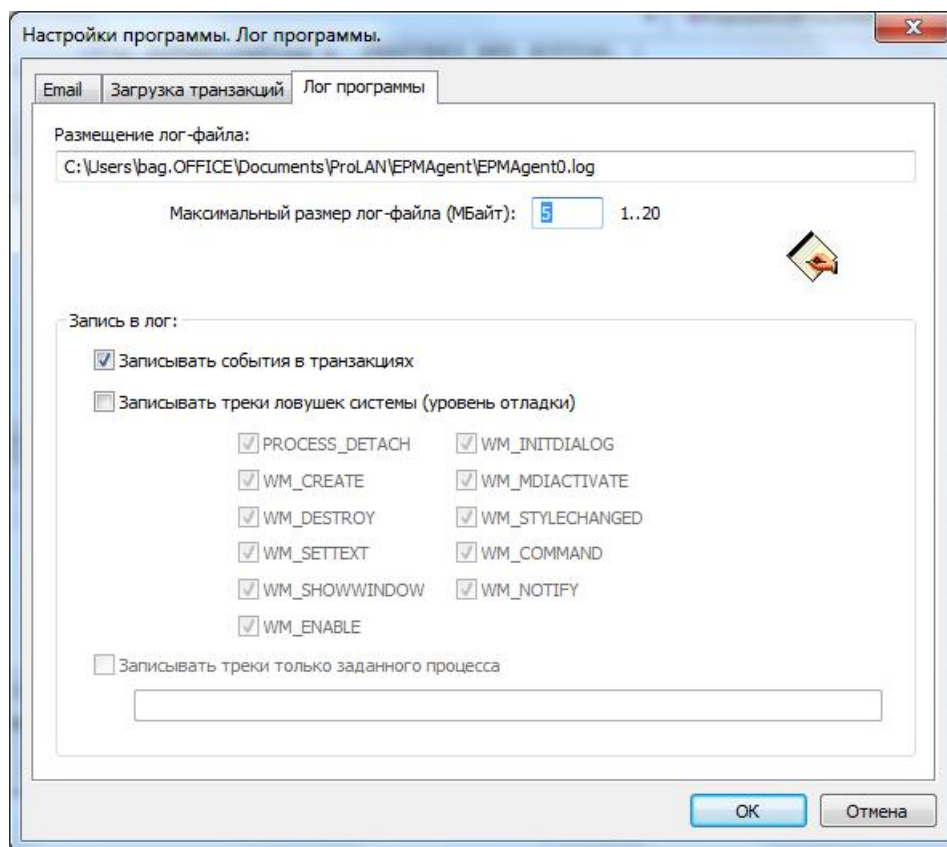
Настройки программы. Лог программы.

Email | Загрузка транзакций | Лог программы

Размещение лог-файла:

C:\Users\bag.OFFICE\Documents\ProLAN\EPMAgent\EPMAgent0.log

Максимальный размер лог-файла (МБайт): 5 1..20

Запись в лог:

Записывать события в транзакциях

Записывать треки ловушек системы (уровень отладки)

PROCESS_DETACH
WM_INITDIALOG
WM_CREATE
WM_MDIACTIVATE
WM_DESTROY
WM_STYLECHANGED
WM_SETTEXT
WM_COMMAND
WM_SHOWWINDOW
WM_NOTIFY
WM_ENABLE

Записывать треки только заданного процесса

OK
Отмена